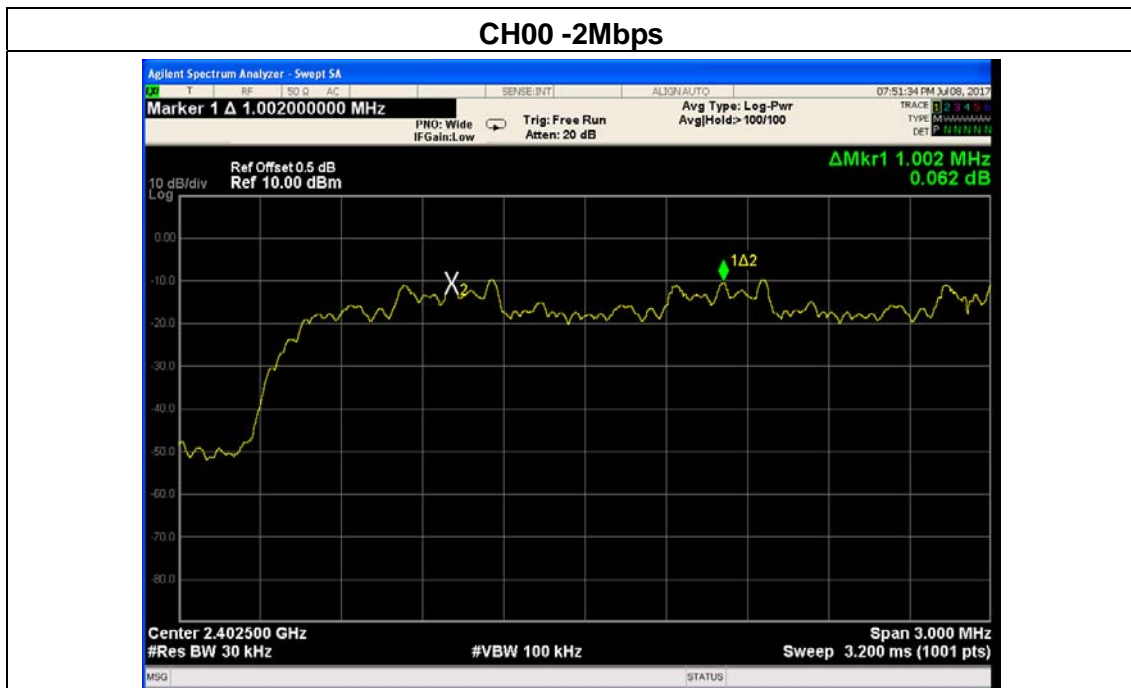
CH00 -2Mbps

Agilent Spectrum Analyzer - Swept SA

T RF 50 Ω AC SENSE:INT ALIGN AUTO 07:51:34 PM Jul 08, 2017

Marker 1 Δ 1.002000000 MHz

PNO: Wide IFGain:Low

Trig: Free Run Atten: 20 dB

Avg Type: Log-Pwr Avg|Hold:> 100/100

TRACE 1 2 3 4 5 6 TYPE M DET P N N N N N

Ref Offset 0.5 dB
10 dB/div Ref 10.00 dBm
Log

ΔMkr1 1.002 MHz
0.062 dB

0.00
-10.0
-20.0
-30.0
-40.0
-50.0
-60.0
-70.0
-80.0

X2

1Δ2

Center 2.402500 GHz
#Res BW 30 kHz
#VBW 100 kHz
Span 3.000 MHz
Sweep 3.200 ms (1001 pts)

MSG
STATUS